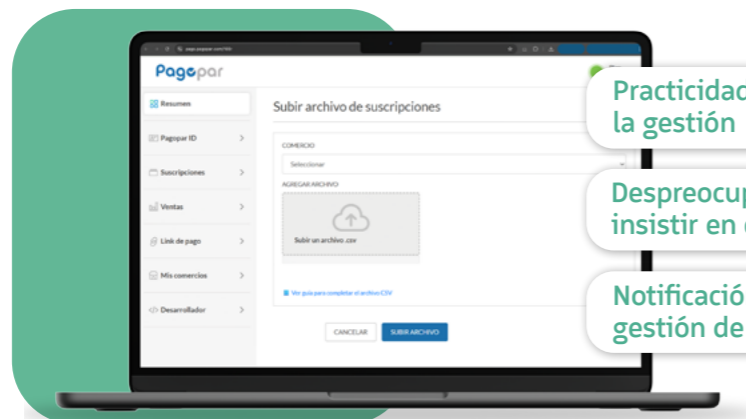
pagopar.com/...

Pagopar

Resumen

Pagopar ID

Suscripciones

Ventas

Link de pago

Mis comercios

Desarrollador

Subir archivo de suscripciones

COMERCIO

Seleccionar

AGREGAR ARCHIVO

Subir un archivo .csv

Ver guía para completar el archivo CSV

CANCELAR

SUBIR ARCHIVO

Practicidad
la gestión

Despreocup
insistir en

Notificació
gestión de